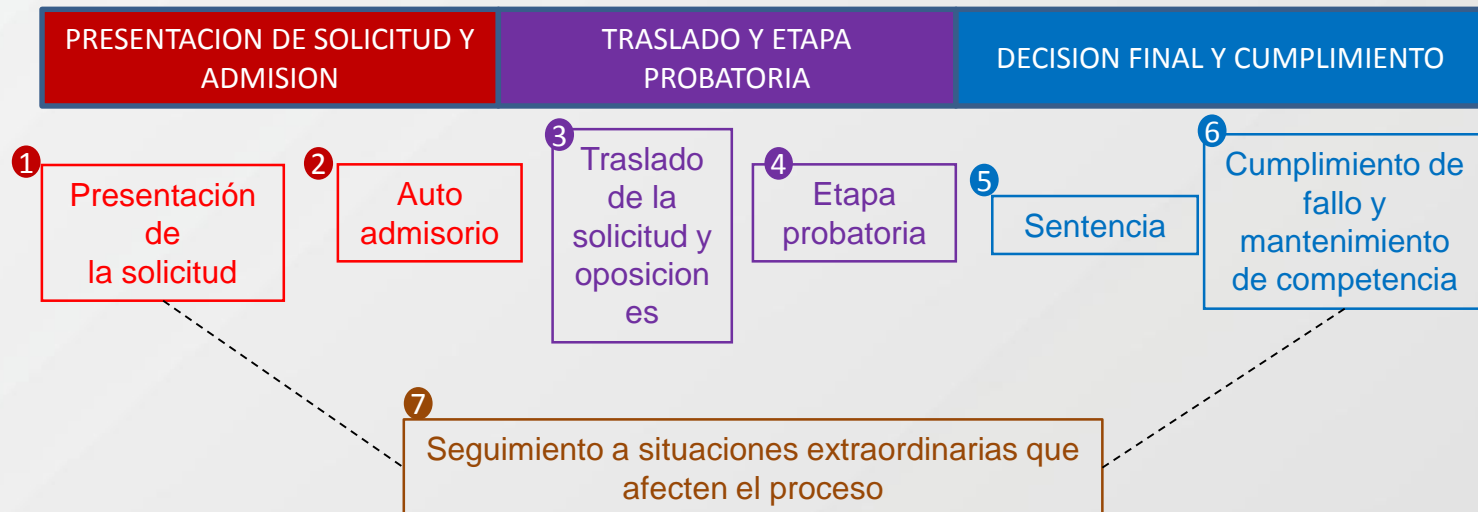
PRESENTACION DE SOLICITUD Y ADMISION

TRASLADO Y ETAPA PROBATORIA

DECISION FINAL Y CUMPLIMIENTO

1 Presentación de la solicitud

2 Auto admisorio

3 Traslado de la solicitud y oposicion es

4 Etapa probatoria

5 Sentencia

6 Cumplimiento de fallo y mantenimiento de competencia

7 Seguimiento a situaciones extraordinarias que afecten el proceso